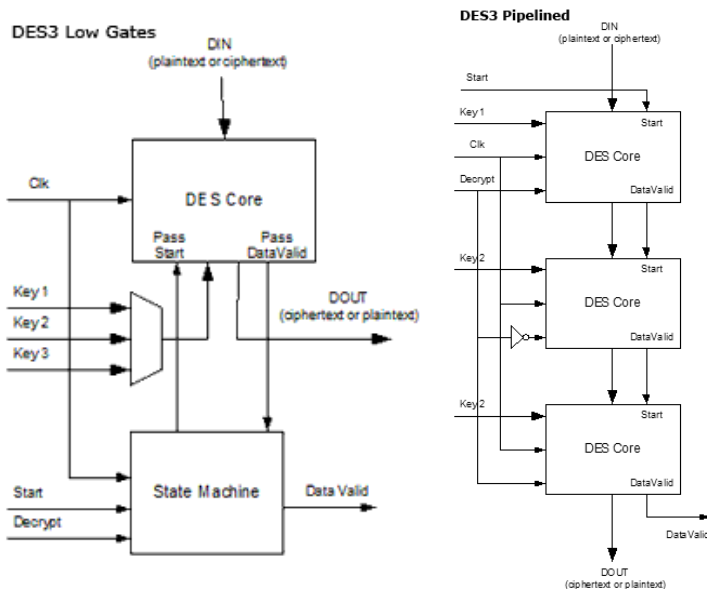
DES3 Low Gates

DIN
(plaintext or ciphertext)

Clk

DES Core

Pass Start

Pass DataValid

Key 1

Key 2

Key 3

DOUT
(ciphertext or plaintext)

Start

Decrypt

State Machine

Data Valid

DES3 Pipelined

DIN
(plaintext or ciphertext)

Start

Key 1

Clk

Decrypt

Start

DES Core

DataValid

Key 2

Start

DES Core

DataValid

Key 2

Start

DES Core

DataValid

DataValid

DOUT
(ciphertext or plaintext)